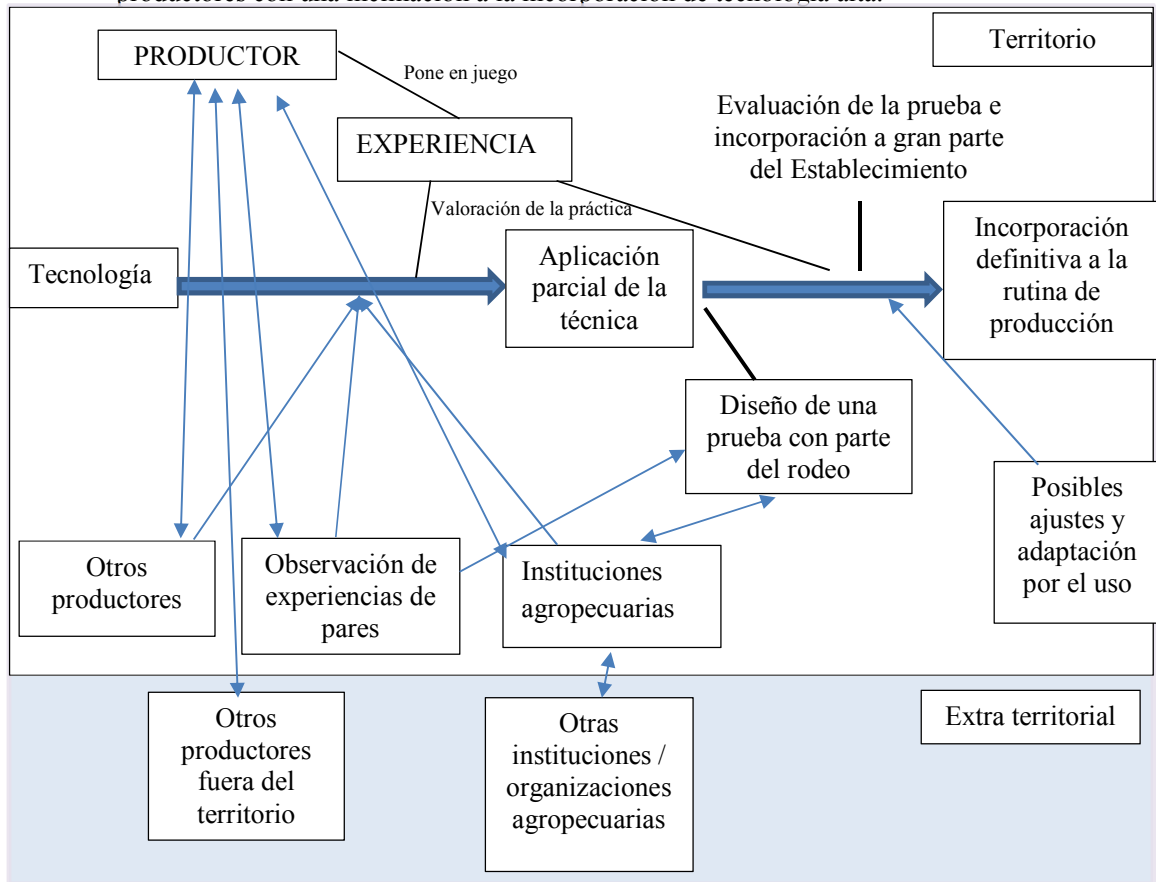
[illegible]

PRODUCTOR

Territorio

Pone en juego

EXPERIENCIA

Evaluación de la prueba e incorporación a gran parte del Establecimiento

Valoración de la práctica

Tecnología

Aplicación parcial de la técnica

Incorporación definitiva a la rutina de producción

Diseño de una prueba con parte del rodeo

Posibles ajustes y adaptación por el uso

Otros productores

Observación de experiencias de pares

Instituciones agropecuarias

Otros productores fuera del territorio

Otras instituciones / organizaciones agropecuarias

Extra territorial